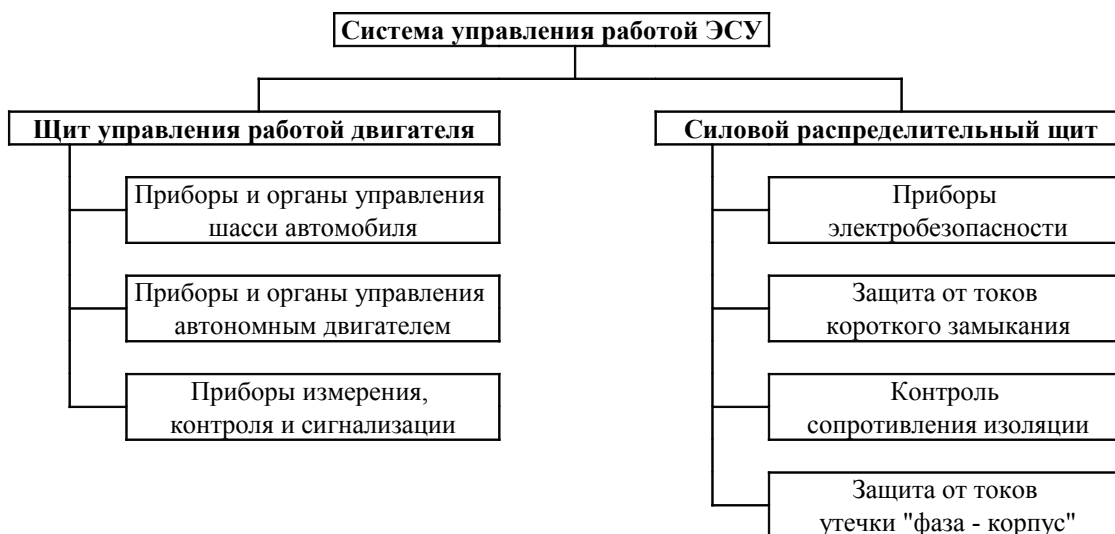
Система управления работой ЭСУ

Щит управления работой двигателя

Приборы и органы управления шасси автомобиля

Приборы и органы управления автономным двигателем

Приборы измерения, контроля и сигнализации

Силовой распределительный щит

Приборы электробезопасности

Защита от токов короткого замыкания

Контроль сопротивления изоляции

Защита от токов утечки "фаза - корпус"